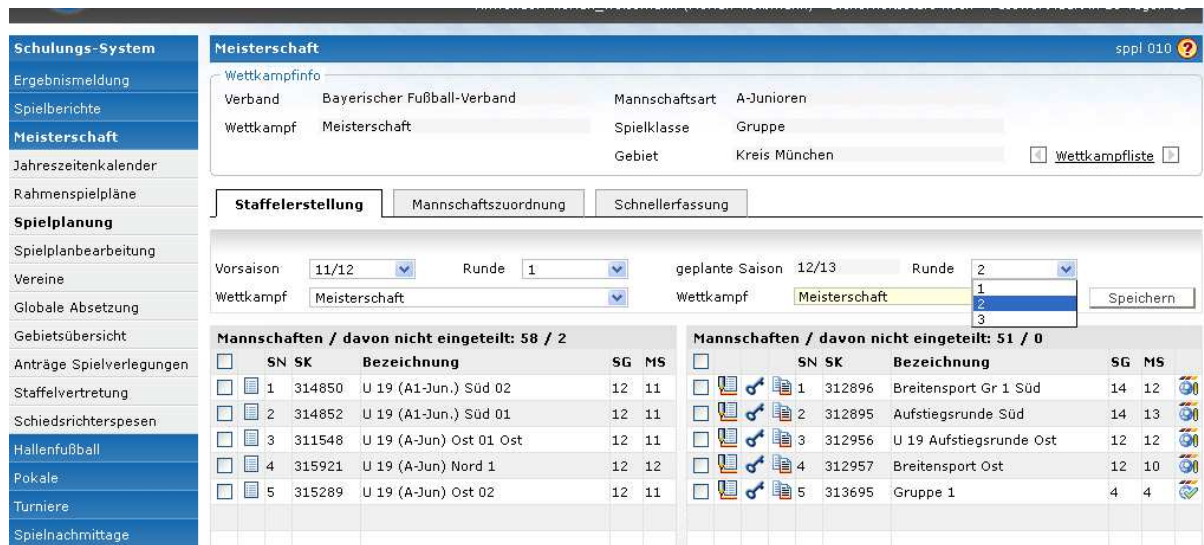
Schulungs-System
Ergebnismeldung
Spielberichte
Meisterschaft
Jahreszeitenkalender
Rahmenspielpläne
Spielplanung
Spielplanbearbeitung
Vereine
Globale Absetzung
Gebietsübersicht
Anträge Spielverlegungen
Staffelvertretung
Schiedsrichterspesen
Hallenfußball
Pokale
Turniere
Spielnachmittage

Meisterschaft
sppl 010

Wettkampfinfo
Verband Bayerischer Fußball-Verband
Mannschaftsart A-Junioren
Wettkampf Meisterschaft
Spielklasse Gruppe
Gebiet Kreis München
Wettkampfliste

Staffelerstellung
Mannschaftszuordnung
Schnellerfassung

Vorsaison 11/12
Runde 1
geplante Saison 12/13
Runde 2
1
2
3
Wettkampf Meisterschaft
Wettkampf Meisterschaft
Speichern

Mannschaften / davon nicht eingeteilt: 58 / 2

| | SN | SK | Bezeichnung | SG | MS |
|---|---|---|---|---|---|
| | 1 | 314850 | U 19 (A1-Jun.) Süd 02 | 12 | 11 |
| | 2 | 314852 | U 19 (A1-Jun.) Süd 01 | 12 | 11 |
| | 3 | 311548 | U 19 (A-Jun) Ost 01 Ost | 12 | 11 |
| | 4 | 315921 | U 19 (A-Jun) Nord 1 | 12 | 12 |
| | 5 | 315289 | U 19 (A-Jun) Ost 02 | 12 | 11 |

Mannschaften / davon nicht eingeteilt: 51 / 0

| | SN | SK | Bezeichnung | SG | MS |
|---|---|---|---|---|---|
| | 1 | 312896 | Breitensport Gr 1 Süd | 14 | 12 |
| | 2 | 312895 | Aufstiegsrunde Süd | 14 | 13 |
| | 3 | 312956 | U 19 Aufstiegsrunde Ost | 12 | 12 |
| | 4 | 312957 | Breitensport Ost | 12 | 10 |
| | 5 | 313695 | Gruppe 1 | 4 | 4 |